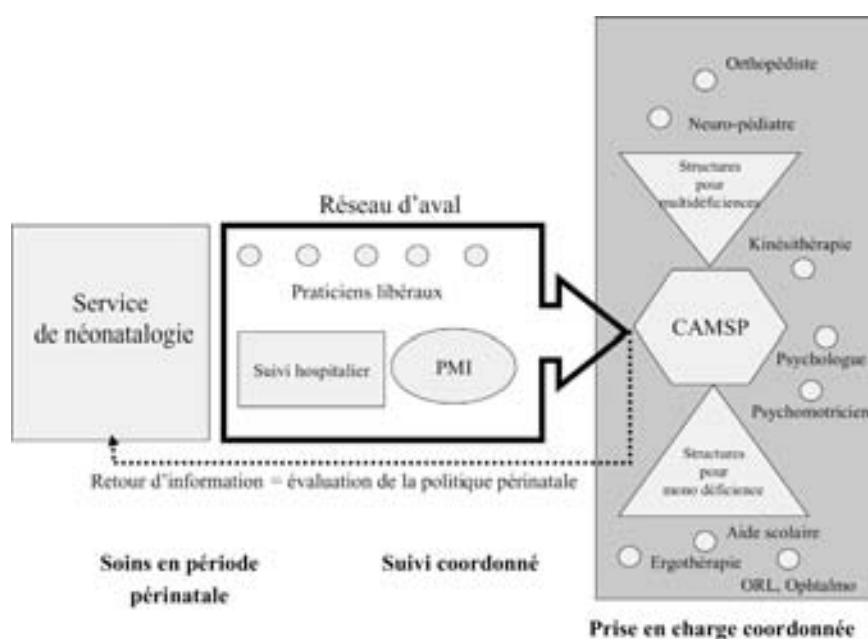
Orthopédiste

Neuro-pédiatre

Structures pour multidéficiences

Réseau d'aval

Kinésithérapie

Service de néonatalogie

Praticiens libéraux

CAMSP

Suivi hospitalier

PMI

Psychologue

Psychomotricien

Structures pour mono déficience

Retour d'information = évaluation de la politique périnatale

Aide scolaire

Soins en période périnatale

Suivi coordonné

Ergothérapie

ORL, Ophtalmo

Prise en charge coordonnée